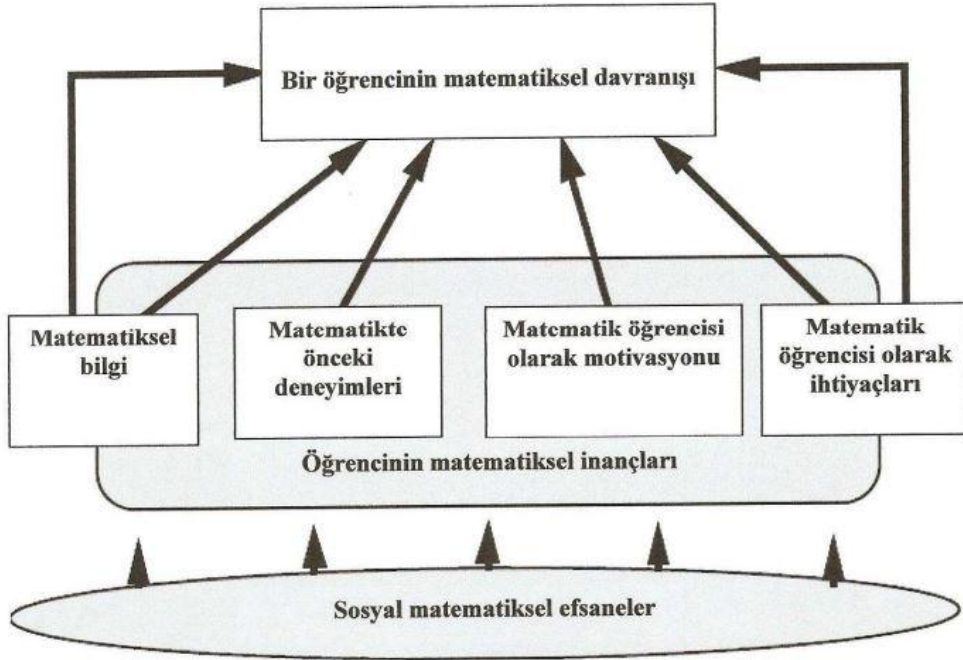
Bir öğrencinin matematiksel davranışı

Matematiksel bilgi

Matematikte önceki deneyimleri

Matematik öğrencisi olarak motivasyonu

Matematik öğrencisi olarak ihtiyaçları

Öğrencinin matematiksel inançları

Sosyal matematiksel efsaneler